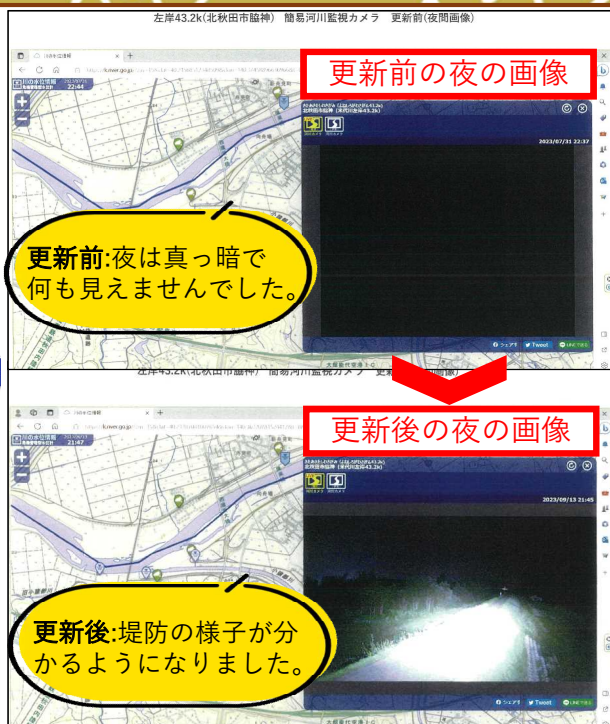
左岸43.2k(北秋田市脇神)　簡易河川監視カメラ　更新前(夜間画像)

更新前の夜の画像

2023/07/31 22:37

更新前:夜は真っ暗で何も見えませんでした。

シェアする　Tweet　LINEで送る

左岸43.2k(北秋田市脇神)　簡易河川監視カメラ　更新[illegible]

更新後の夜の画像

2023/09/13 21:45

更新後:堤防の様子が分かるようになりました。

シェアする　Tweet　LINEで送る